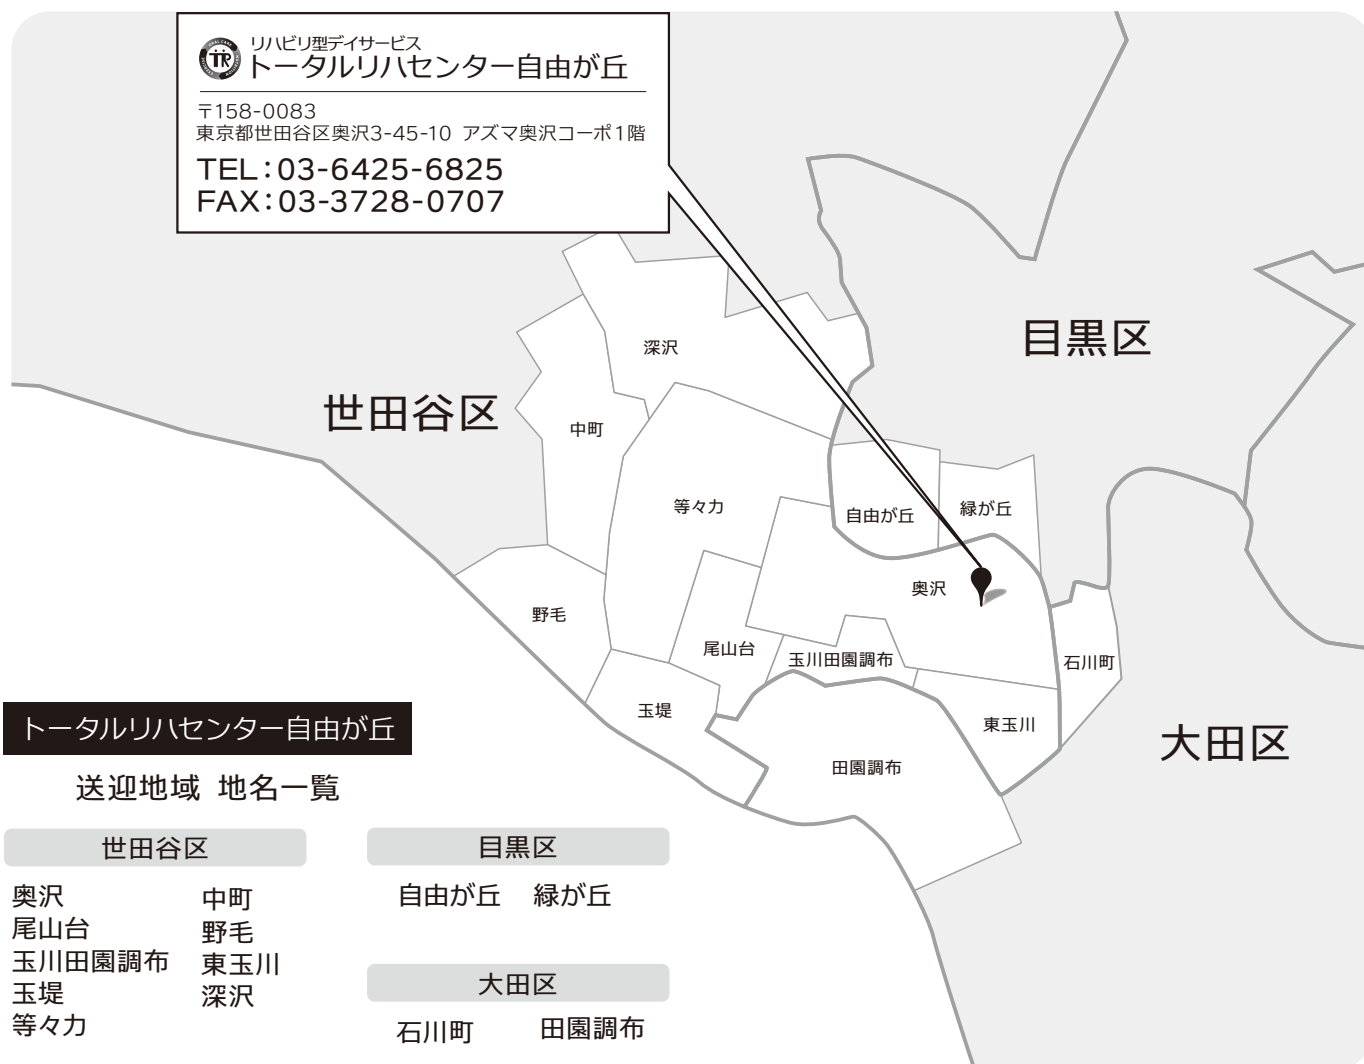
リハビリ型デイサービス
トータルリハセンター自由が丘

〒158-0083
東京都世田谷区奥沢3-45-10 アズマ奥沢コーポ1階
TEL:03-6425-6825
FAX:03-3728-0707

目黒区
世田谷区
大田区

深沢
中町
等々力
自由が丘
緑が丘
奥沢
野毛
尾山台
玉川田園調布
石川町
玉堤
東玉川
田園調布

トータルリハセンター自由が丘
送迎地域 地名一覧

世田谷区
奥沢
尾山台
玉川田園調布
玉堤
等々力
中町
野毛
東玉川
深沢

目黒区
自由が丘 緑が丘

大田区
石川町 田園調布